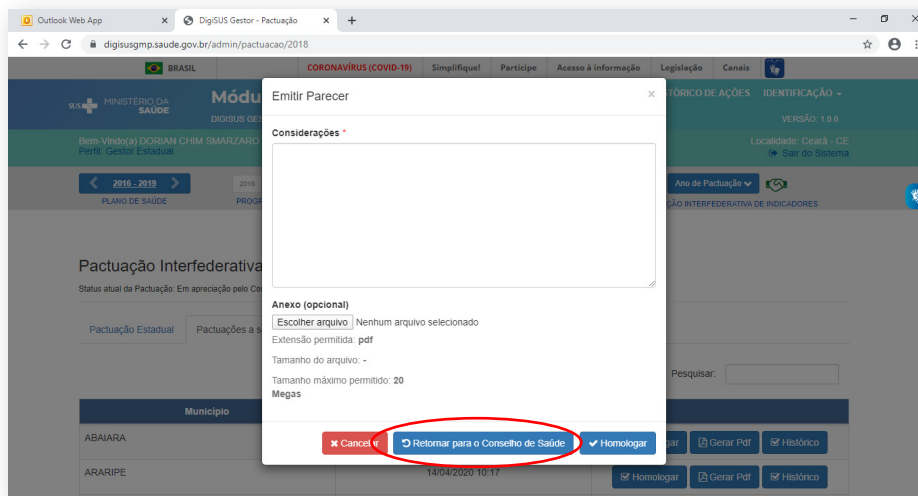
Outlook Web App
DigiSUS Gestor - Pactuação
digisusgmp.saude.gov.br/admin/pactuacao/2018

BRASIL CORONAVÍRUS (COVID-19) Simplifique! Participe Acesso à informação Legislação Canais

SUS MINISTÉRIO DA SAÚDE Módu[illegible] DIGISUS GES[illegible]
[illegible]TÓRICO DE AÇÕES IDENTIFICAÇÃO
VERSÃO: 1.0.0

Bem-Vindo(a) DORIAN CHIM SMARZARO
Perfil: Gestor Estadual
Localidade: Ceará - CE
Sair do Sistema

2016 - 2019
PLANO DE SAÚDE
2016
PROG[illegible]
Ano de Pactuação
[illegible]ÇÃO INTERFEDERATIVA DE INDICADORES

Pactuação Interfederativa
Status atual da Pactuação: Em apreciação pelo Co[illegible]

Pactuação Estadual
Pactuações a s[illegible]

Pesquisar:

Município
ABAIARA
ARARIPE
14/04/2020 10:17
Homologar
Gerar Pdf
Histórico
Homologar
Gerar Pdf
Histórico

Emitir Parecer
×
Considerações *

Anexo (opcional)
Escolher arquivo Nenhum arquivo selecionado
Extensão permitida: pdf
Tamanho do arquivo: -
Tamanho máximo permitido: 20 Megas

Cancelar
Retornar para o Conselho de Saúde
Homologar